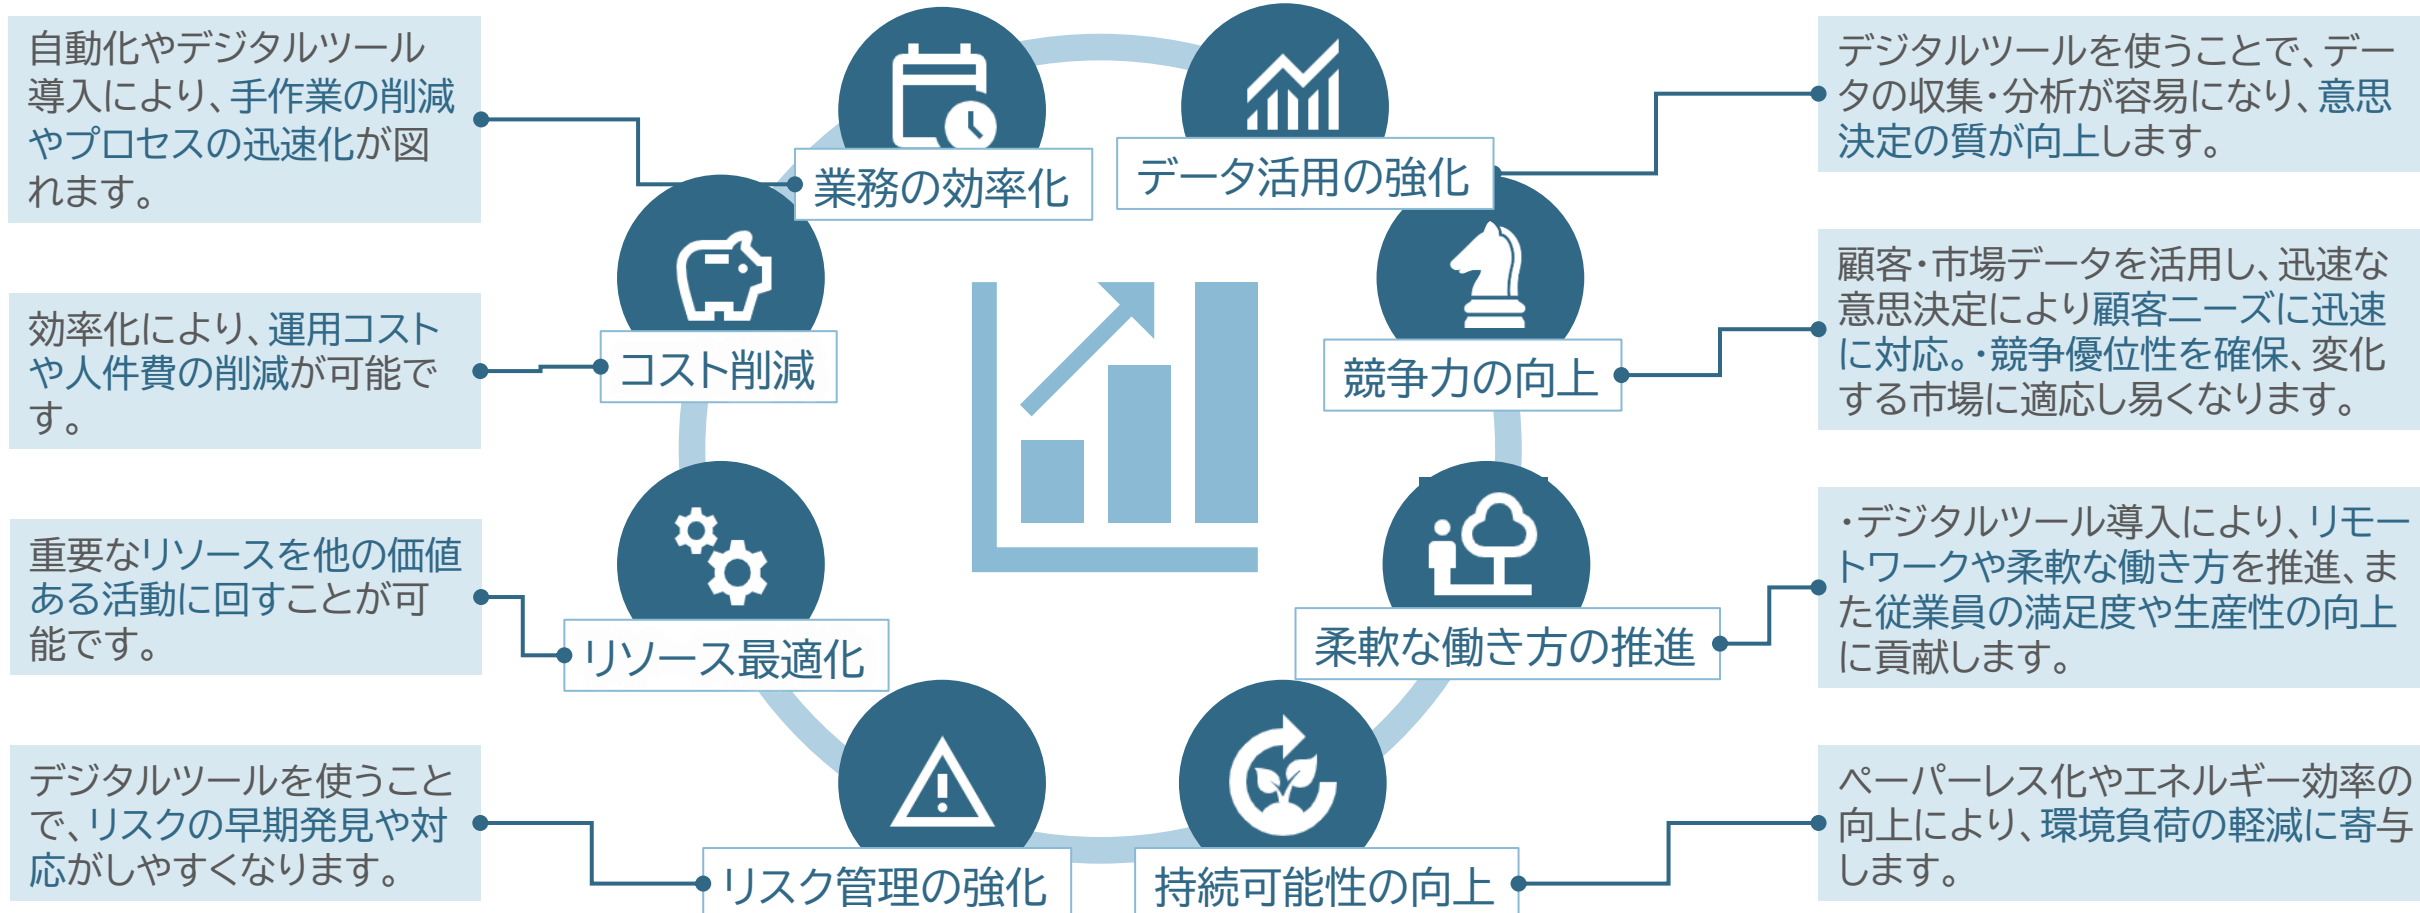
自動化やデジタルツール導入により、手作業の削減やプロセスの迅速化が図れます。

業務の効率化

データ活用の強化

デジタルツールを使うことで、データの収集・分析が容易になり、意思決定の質が向上します。

効率化により、運用コストや人件費の削減が可能です。

コスト削減

競争力の向上

顧客・市場データを活用し、迅速な意思決定により顧客ニーズに迅速に対応。・競争優位性を確保、変化する市場に適応し易くなります。

重要なリソースを他の価値ある活動に回すことが可能です。

リソース最適化

柔軟な働き方の推進

・デジタルツール導入により、リモートワークや柔軟な働き方を推進、また従業員の満足度や生産性の向上に貢献します。

デジタルツールを使うことで、リスクの早期発見や対応がしやすくなります。

リスク管理の強化

持続可能性の向上

ペーパーレス化やエネルギー効率の向上により、環境負荷の軽減に寄与します。